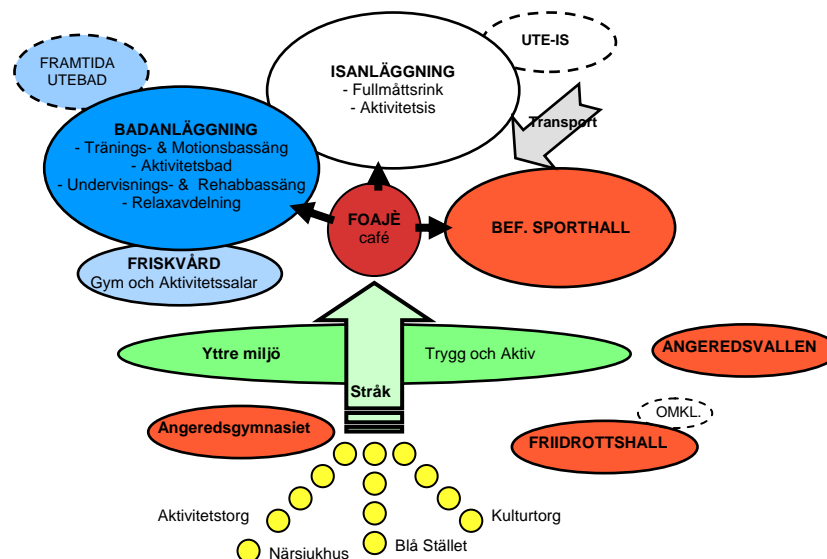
FRAMTIDA UTEBAD

UTE-IS

ISANLÄGGNING
- Fullmåttsrink
- Aktivitetsis

BADANLÄGGNING
- Tränings- & Motionsbassäng
- Aktivitetsbad
- Undervisnings- & Rehabbassäng
- Relaxavdelning

Transport

FOAJÈ
café

BEF. SPORTHALL

FRISKVÅRD
Gym och Aktivitetssalar

Yttre miljö

Trygg och Aktiv

ANGEREDSVALLEN

Stråk

OMKL.

Angeredsgymnasiet

FRIIDROTTSHALL

Aktivitetstorg

Kulturtorg

Närsjukhus

Blå Stället